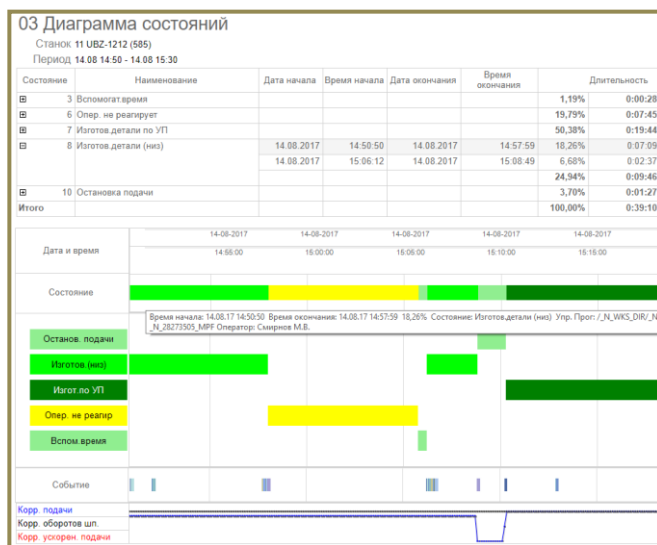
03 Диаграмма состояний

Станок 11 UBZ-1212 (585)

Период 14.08 14:50 - 14.08 15:30

| Состояние | | Наименование | Дата начала | Время начала | Дата окончания | Время окончания | Длительность | |
|---|---|---|---|---|---|---|---|---|
| ⊞ | 3 | Вспомогат.время | | | | | 1,19% | 0:00:28 |
| ⊞ | 6 | Опер. не реагирует | | | | | 19,79% | 0:07:45 |
| ⊞ | 7 | Изготов.детали по УП | | | | | 50,38% | 0:19:44 |
| ⊟ | 8 | Изготов.детали (низ) | 14.08.2017 | 14:50:50 | 14.08.2017 | 14:57:59 | 18,26% | 0:07:09 |
| | | | 14.08.2017 | 15:06:12 | 14.08.2017 | 15:08:49 | 6,68% | 0:02:37 |
| | | | | | | | 24,94% | 0:09:46 |
| ⊞ | 10 | Остановка подачи | | | | | 3,70% | 0:01:27 |
| Итого | | | | | | | 100,00% | 0:39:10 |

Дата и время

14-08-2017 14:55:00 14-08-2017 15:00:00 14-08-2017 15:05:00 14-08-2017 15:10:00 14-08-2017 15:15:00

Состояние

Время начала: 14.08.17 14:50:50 Время окончания: 14.08.17 14:57:59 18,26% Состояние: Изготов.детали (низ) Упр. Прог: /_N_WKS_DIR/_N_28273505_MPF Оператор: Смирнов М.В.

Останов. подачи

Изготов.(низ)

Изгот.по УП

Опер. не реагир

Вспом.время

Событие

Корр. подачи

Корр. оборотов шп.

Корр. ускорен. подачи